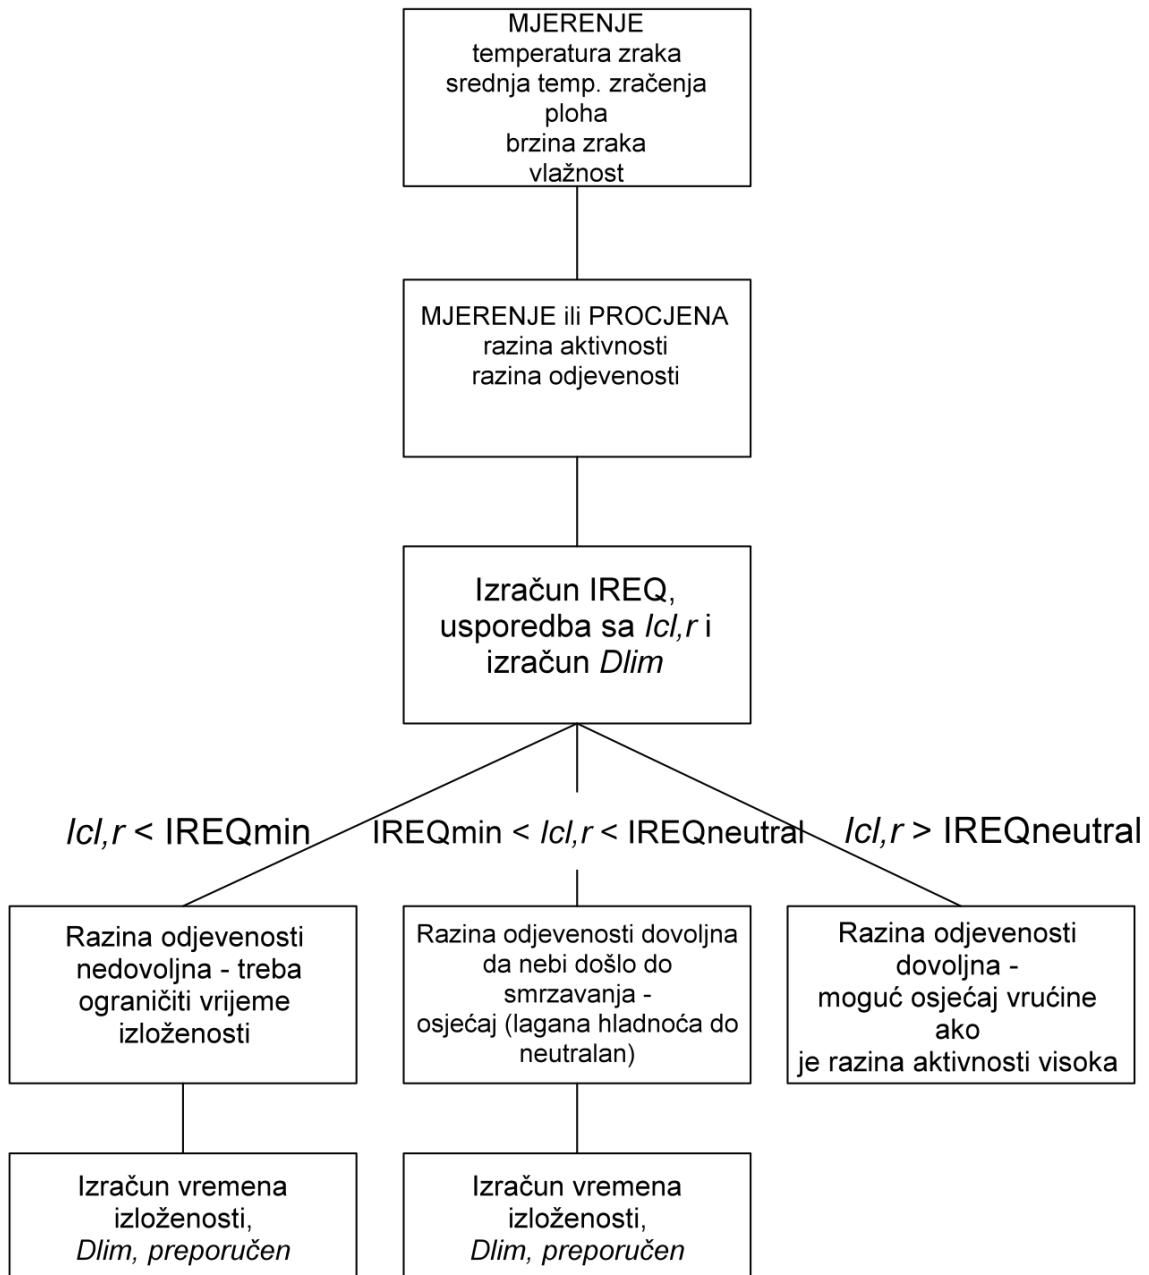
MJERENJE
temperatura zraka
srednja temp. zračenja
ploha
brzina zraka
vlažnost

MJERENJE ili PROCJENA
razina aktivnosti
razina odjevenosti

Izračun IREQ,
usporedba sa Icl,r i
izračun Dlim

Icl,r < IREQmin

IREQmin < Icl,r < IREQneutral

Icl,r > IREQneutral

Razina odjevenosti nedovoljna - treba ograničiti vrijeme izloženosti

Razina odjevenosti dovoljna da nebi došlo do smrzavanja - osjećaj (lagana hladnoća do neutralan)

Razina odjevenosti dovoljna - moguć osjećaj vrućine ako je razina aktivnosti visoka

Izračun vremena izloženosti,
Dlim, preporučen

Izračun vremena izloženosti,
Dlim, preporučen